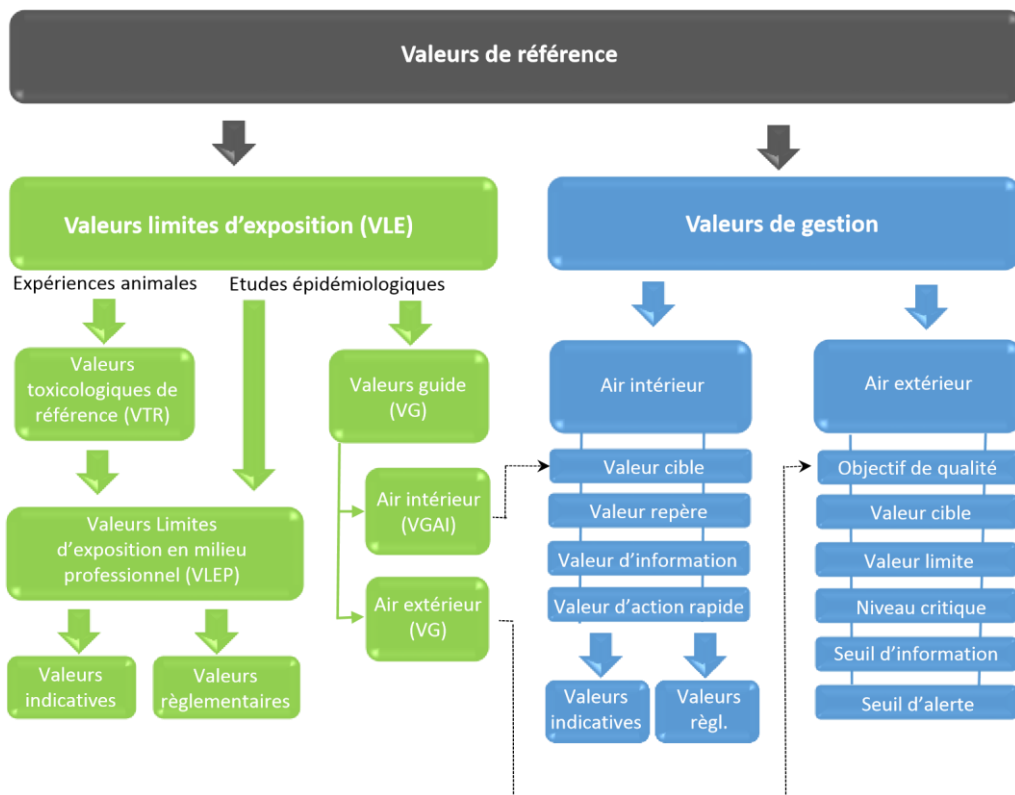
Valeurs de référence

Valeurs limites d'exposition (VLE)

Expériences animales

Etudes épidémiologiques

Valeurs toxicologiques de référence (VTR)

Valeurs guide (VG)

Valeurs Limites d'exposition en milieu professionnel (VLEP)

Air intérieur (VGAI)

Air extérieur (VG)

Valeurs indicatives

Valeurs règlementaires

Valeurs de gestion

Air intérieur

Valeur cible

Valeur repère

Valeur d'information

Valeur d'action rapide

Valeurs indicatives

Valeurs règl.

Air extérieur

Objectif de qualité

Valeur cible

Valeur limite

Niveau critique

Seuil d'information

Seuil d'alerte